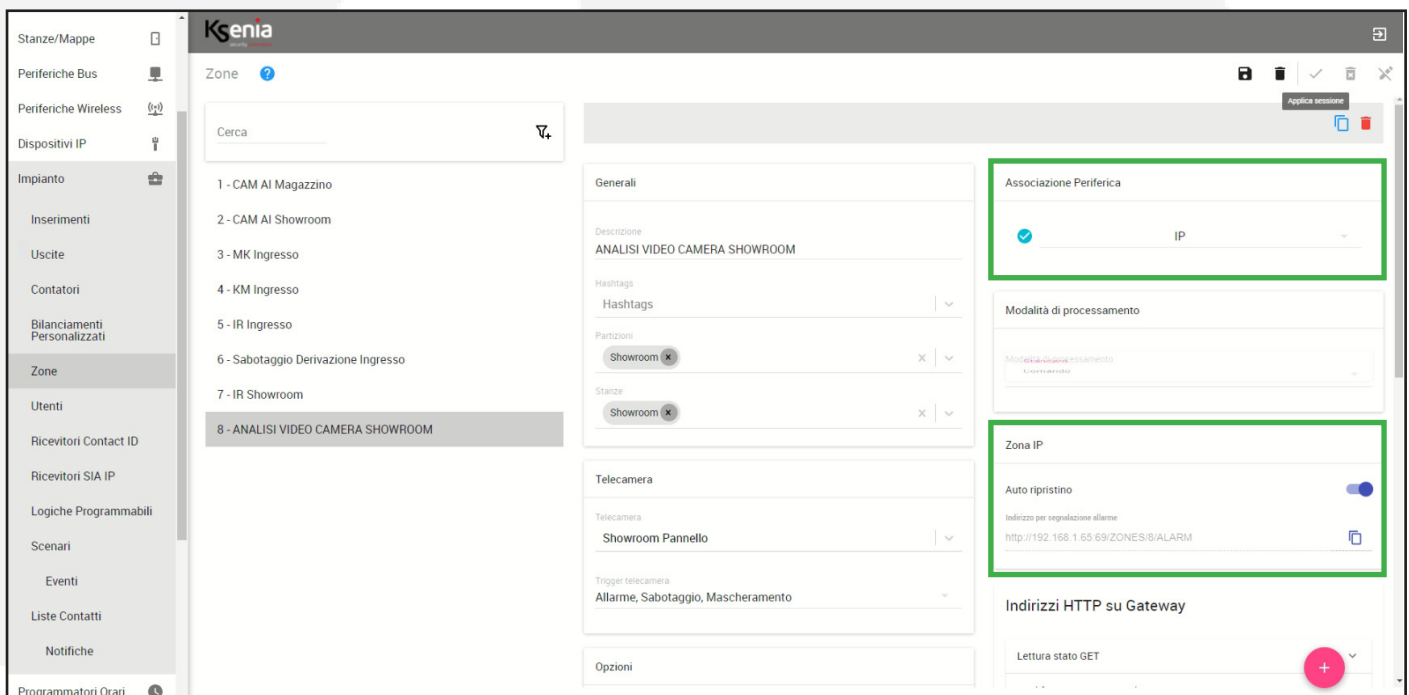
Stanze/Mappe
Periferiche Bus
Periferiche Wireless
Dispositivi IP
Impianto
Inserimenti
Uscite
Contatori
Bilanciamenti Personalizzati
Zone
Utenti
Ricevitori Contact ID
Ricevitori SIA IP
Logiche Programmabili
Scenari
Eventi
Liste Contatti
Notifiche
Programmatori Orari

Ksenia

Zone

Applica sessione

Cerca

1 - CAM AI Magazzino
2 - CAM AI Showroom
3 - MK Ingresso
4 - KM Ingresso
5 - IR Ingresso
6 - Sabotaggio Derivazione Ingresso
7 - IR Showroom
8 - ANALISI VIDEO CAMERA SHOWROOM

Generali
Descrizione
ANALISI VIDEO CAMERA SHOWROOM
Hashtags
Hashtags
Partizioni
Showroom
Stanze
Showroom

Telecamera
Telecamera
Showroom Pannello
Trigger telecamera
Allarme, Sabotaggio, Mascheramento

Opzioni

Associazione Periferica
IP

Modalità di processamento
Modalità di processamento
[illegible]

Zona IP
Auto ripristino
Indirizzo per segnalazione allarme
http://192.168.1.65:69/ZONES/8/ALARM

Indirizzi HTTP su Gateway
Lettura stato GET